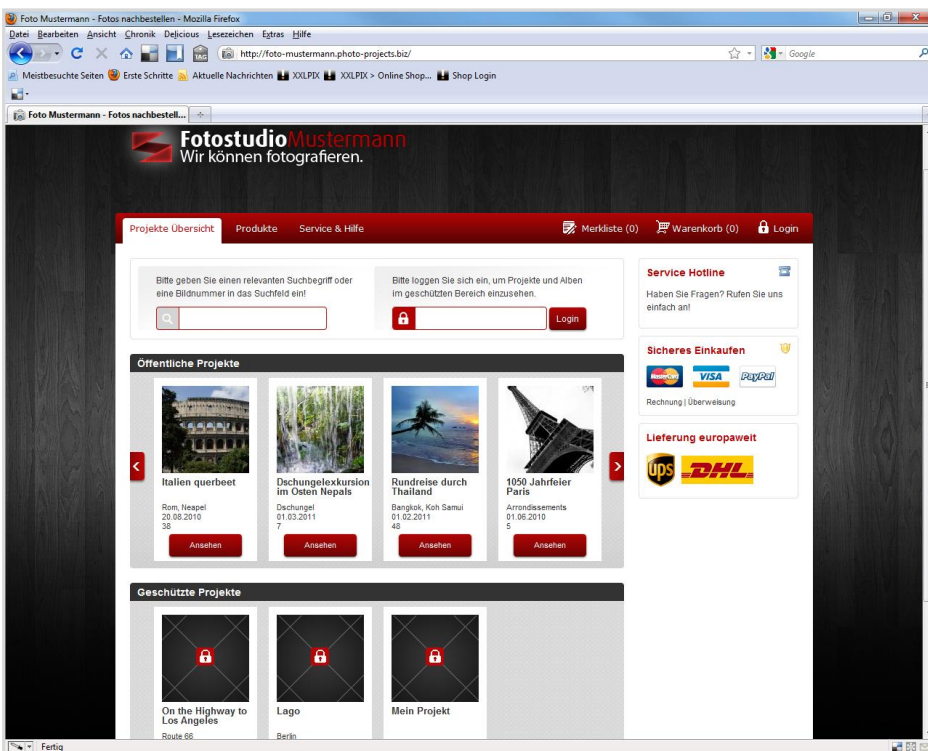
Foto Mustermann - Fotos nachbestellen - Mozilla Firefox
Datei Bearbeiten Ansicht Chronik Delicious Lesezeichen Extras Hilfe
http://foto-mustermann.photo-projects.biz/
Google
Meistbesuchte Seiten Erste Schritte Aktuelle Nachrichten XXLPIX XXLPIX > Online Shop... Shop Login
Foto Mustermann - Fotos nachbestell...

FotostudioMustermann
Wir können fotografieren.

Projekte Übersicht Produkte Service & Hilfe Merkliste (0) Warenkorb (0) Login

Bitte geben Sie einen relevanten Suchbegriff oder eine Bildnummer in das Suchfeld ein!

Bitte loggen Sie sich ein, um Projekte und Alben im geschützten Bereich einzusehen.

Login

Service Hotline
Haben Sie Fragen? Rufen Sie uns einfach an!

Sicheres Einkaufen
MasterCard VISA PayPal
Rechnung | Überweisung

Lieferung europaweit
ups DHL

Öffentliche Projekte

Italien querbeet
Rom, Neapel
20.08.2010
38
Ansehen

Dschungelexkursion im Osten Nepals
Dschungel
01.03.2011
7
Ansehen

Rundreise durch Thailand
Bangkok, Koh Samui
01.02.2011
48
Ansehen

1050 Jahrfeier Paris
Arrondissements
01.06.2010
5
Ansehen

Geschützte Projekte

On the Highway to Los Angeles
Route 66

Lago
Berlin

Mein Projekt

Fertig